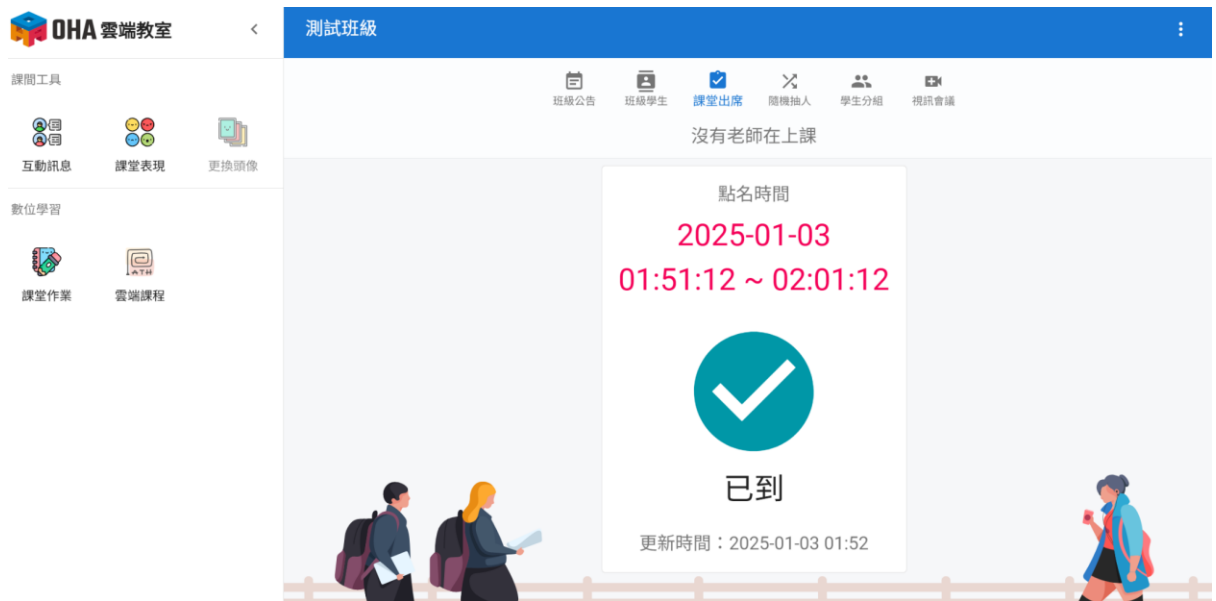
OHA 雲端教室

<

課間工具

互動訊息

課堂表現

更換頭像

數位學習

課堂作業

雲端課程

測試班級

⋮

班級公告

班級學生

課堂出席

隨機抽人

學生分組

視訊會議

沒有老師在上課

點名時間

2025-01-03

01:51:12 ~ 02:01:12

已到

更新時間：2025-01-03 01:52